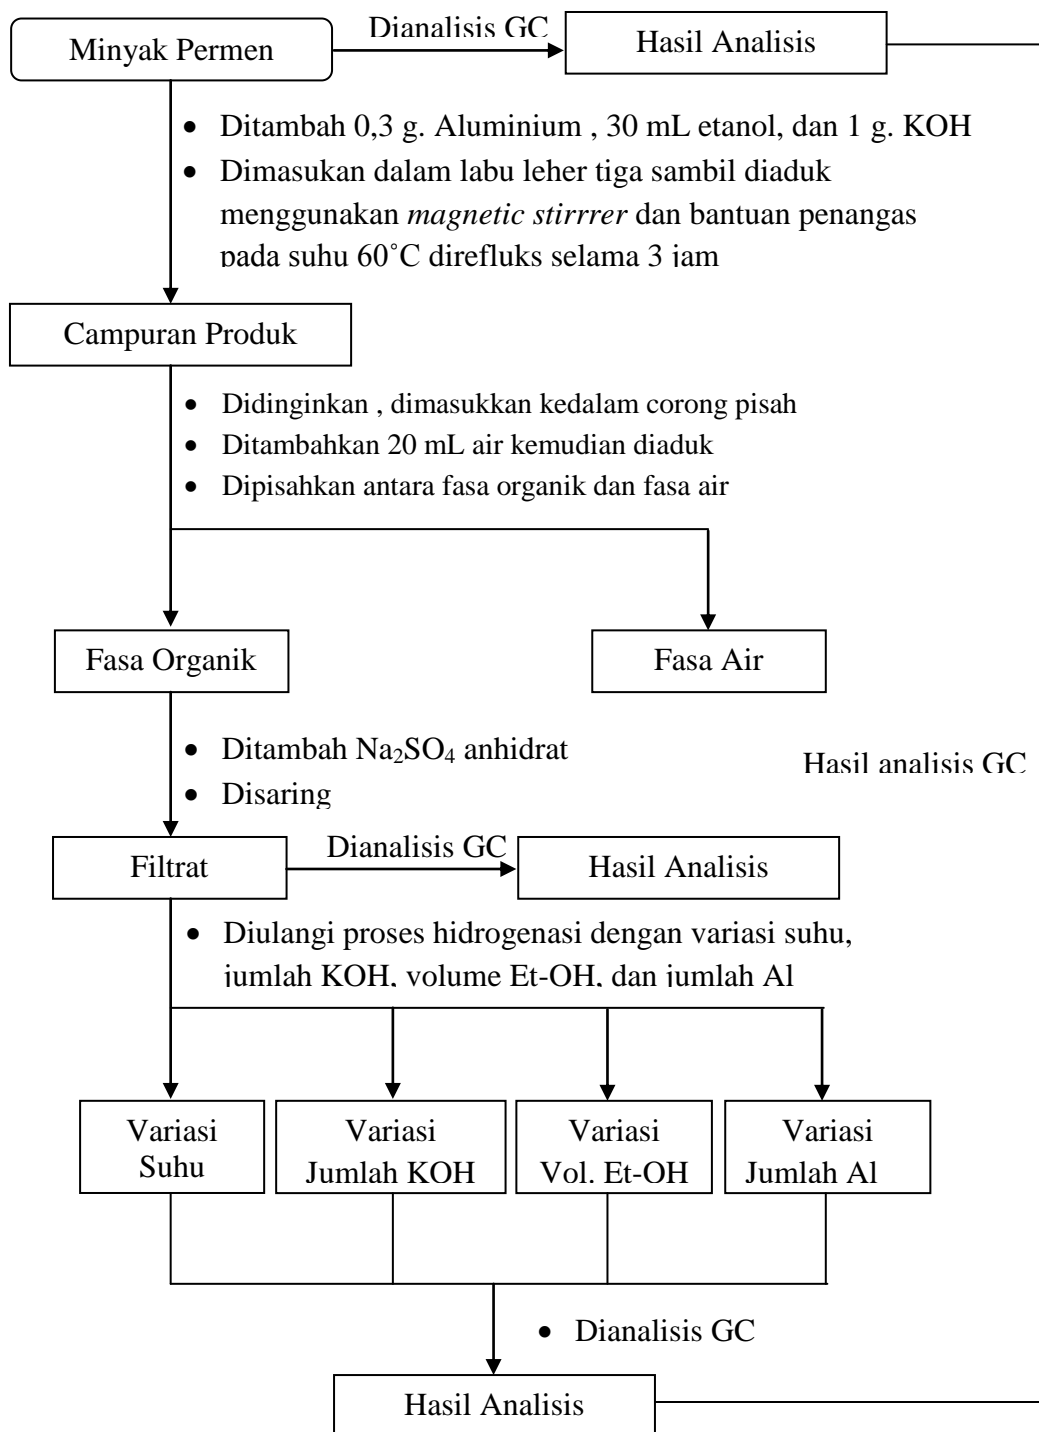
Minyak Permen

Dianalisis GC

Hasil Analisis

- Ditambah 0,3 g. Aluminium , 30 mL etanol, dan 1 g. KOH
- Dimasukan dalam labu leher tiga sambil diaduk menggunakan *magnetic stirrrer* dan bantuan penangas pada suhu 60˚C direfluks selama 3 jam

Campuran Produk

- Didinginkan , dimasukkan kedalam corong pisah
- Ditambahkan 20 mL air kemudian diaduk
- Dipisahkan antara fasa organik dan fasa air

Fasa Organik

Fasa Air

- Ditambah $Na_2SO_4$ anhidrat
- Disaring

Hasil analisis GC

Filtrat

Dianalisis GC

Hasil Analisis

- Diulangi proses hidrogenasi dengan variasi suhu, jumlah KOH, volume Et-OH, dan jumlah Al

Variasi Suhu

Variasi Jumlah KOH

Variasi Vol. Et-OH

Variasi Jumlah Al

- Dianalisis GC

Hasil Analisis